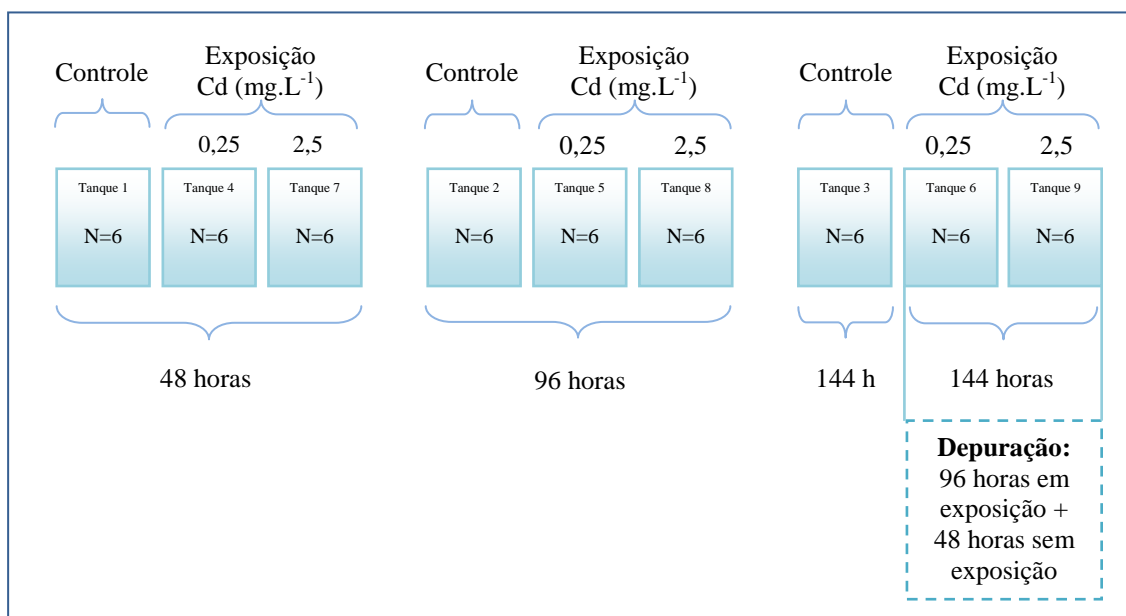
Controle

Exposição Cd (mg.L$^{-1}$)

0,25 2,5

Tanque 1
N=6

Tanque 4
N=6

Tanque 7
N=6

48 horas

Controle

Exposição Cd (mg.L$^{-1}$)

0,25 2,5

Tanque 2
N=6

Tanque 5
N=6

Tanque 8
N=6

96 horas

Controle

Exposição Cd (mg.L$^{-1}$)

0,25 2,5

Tanque 3
N=6

Tanque 6
N=6

Tanque 9
N=6

144 h

144 horas

**Depuração:** 96 horas em exposição + 48 horas sem exposição